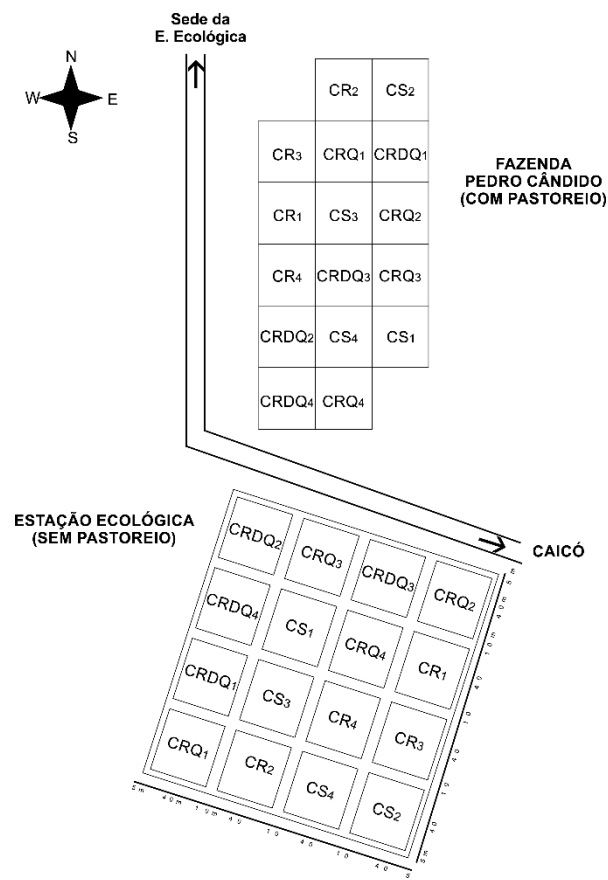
Sede da
E. Ecológica

N
W E
S

| | CR$_2$ | CS$_2$ |
|---|---|---|
| CR$_3$ | CRQ$_1$ | CRDQ$_1$ |
| CR$_1$ | CS$_3$ | CRQ$_2$ |
| CR$_4$ | CRDQ$_3$ | CRQ$_3$ |
| CRDQ$_2$ | CS$_4$ | CS$_1$ |
| CRDQ$_4$ | CRQ$_4$ | |

FAZENDA
PEDRO CÂNDIDO
(COM PASTOREIO)

ESTAÇÃO ECOLÓGICA
(SEM PASTOREIO)

CAICÓ

| | | | |
|---|---|---|---|
| CRDQ$_2$ | CRQ$_3$ | CRDQ$_3$ | CRQ$_2$ |
| CRDQ$_4$ | CS$_1$ | CRQ$_4$ | CR$_1$ |
| CRDQ$_1$ | CS$_3$ | CR$_4$ | CR$_3$ |
| CRQ$_1$ | CR$_2$ | CS$_4$ | CS$_2$ |

5 m 40 m 10 m 40 10 40 10 40 5 m

5 m 40 m 10 m 40 10 40 10 40 5 m